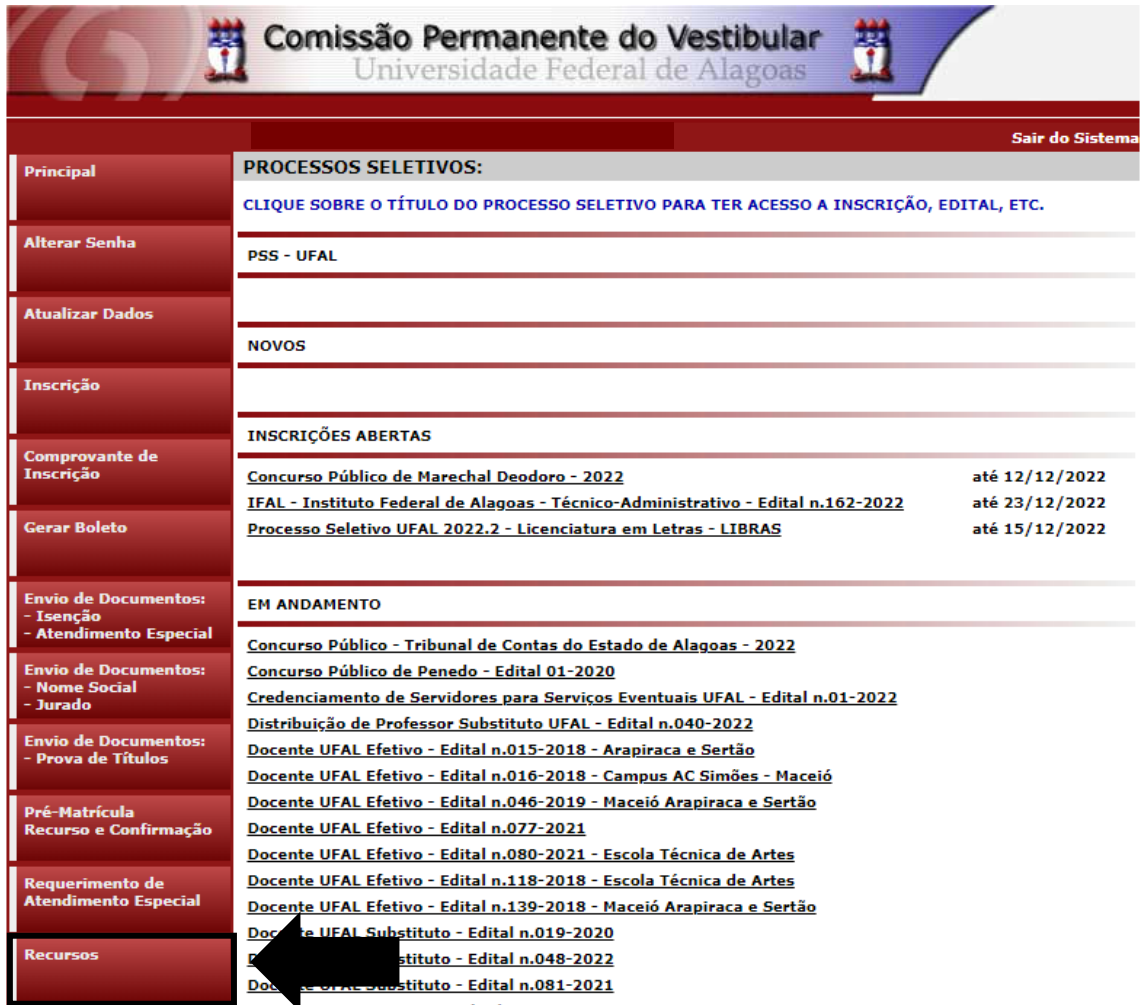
Comissão Permanente do Vestibular
Universidade Federal de Alagoas

Sair do Sistema

Principal

Alterar Senha

Atualizar Dados

Inscrição

Comprovante de Inscrição

Gerar Boleto

Envio de Documentos:
- Isenção
- Atendimento Especial

Envio de Documentos:
- Nome Social
- Jurado

Envio de Documentos:
- Prova de Títulos

Pré-Matrícula
Recurso e Confirmação

Requerimento de Atendimento Especial

Recursos

PROCESSOS SELETIVOS:

CLIQUE SOBRE O TÍTULO DO PROCESSO SELETIVO PARA TER ACESSO A INSCRIÇÃO, EDITAL, ETC.

PSS - UFAL

NOVOS

INSCRIÇÕES ABERTAS

Concurso Público de Marechal Deodoro - 2022 até 12/12/2022
IFAL - Instituto Federal de Alagoas - Técnico-Administrativo - Edital n.162-2022 até 23/12/2022
Processo Seletivo UFAL 2022.2 - Licenciatura em Letras - LIBRAS até 15/12/2022

EM ANDAMENTO

Concurso Público - Tribunal de Contas do Estado de Alagoas - 2022
Concurso Público de Penedo - Edital 01-2020
Credenciamento de Servidores para Serviços Eventuais UFAL - Edital n.01-2022
Distribuição de Professor Substituto UFAL - Edital n.040-2022
Docente UFAL Efetivo - Edital n.015-2018 - Arapiraca e Sertão
Docente UFAL Efetivo - Edital n.016-2018 - Campus AC Simões - Maceió
Docente UFAL Efetivo - Edital n.046-2019 - Maceió Arapiraca e Sertão
Docente UFAL Efetivo - Edital n.077-2021
Docente UFAL Efetivo - Edital n.080-2021 - Escola Técnica de Artes
Docente UFAL Efetivo - Edital n.118-2018 - Escola Técnica de Artes
Docente UFAL Efetivo - Edital n.139-2018 - Maceió Arapiraca e Sertão
Do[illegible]e UFAL Substituto - Edital n.019-2020
D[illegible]stituto - Edital n.048-2022
Do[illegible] Substituto - Edital n.081-2021